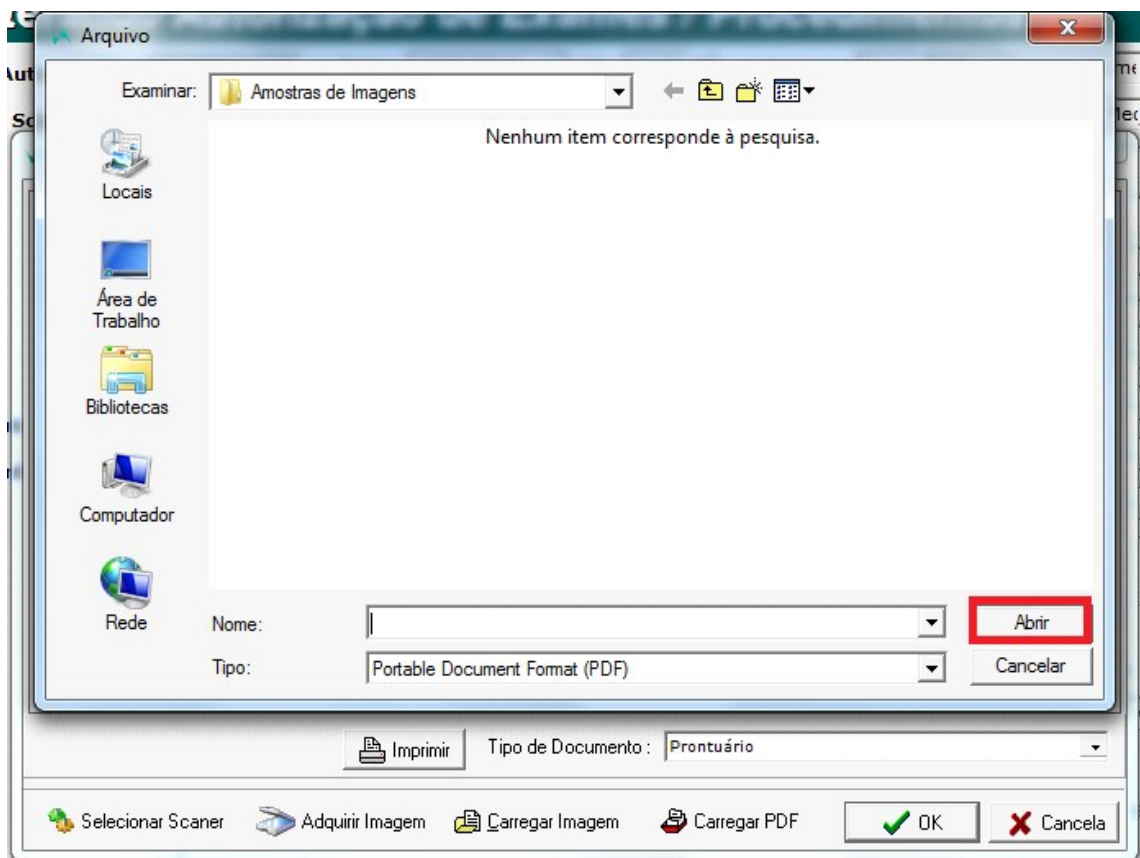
Arquivo

Examinar: Amostras de Imagens

Nenhum item corresponde à pesquisa.

Locais

Área de Trabalho

Bibliotecas

Computador

Rede

Nome:

Tipo: Portable Document Format (PDF)

Abrir

Cancelar

Imprimir

Tipo de Documento : Prontuário

Selecionar Scaner

Adquirir Imagem

Carregar Imagem

Carregar PDF

OK

Cancela